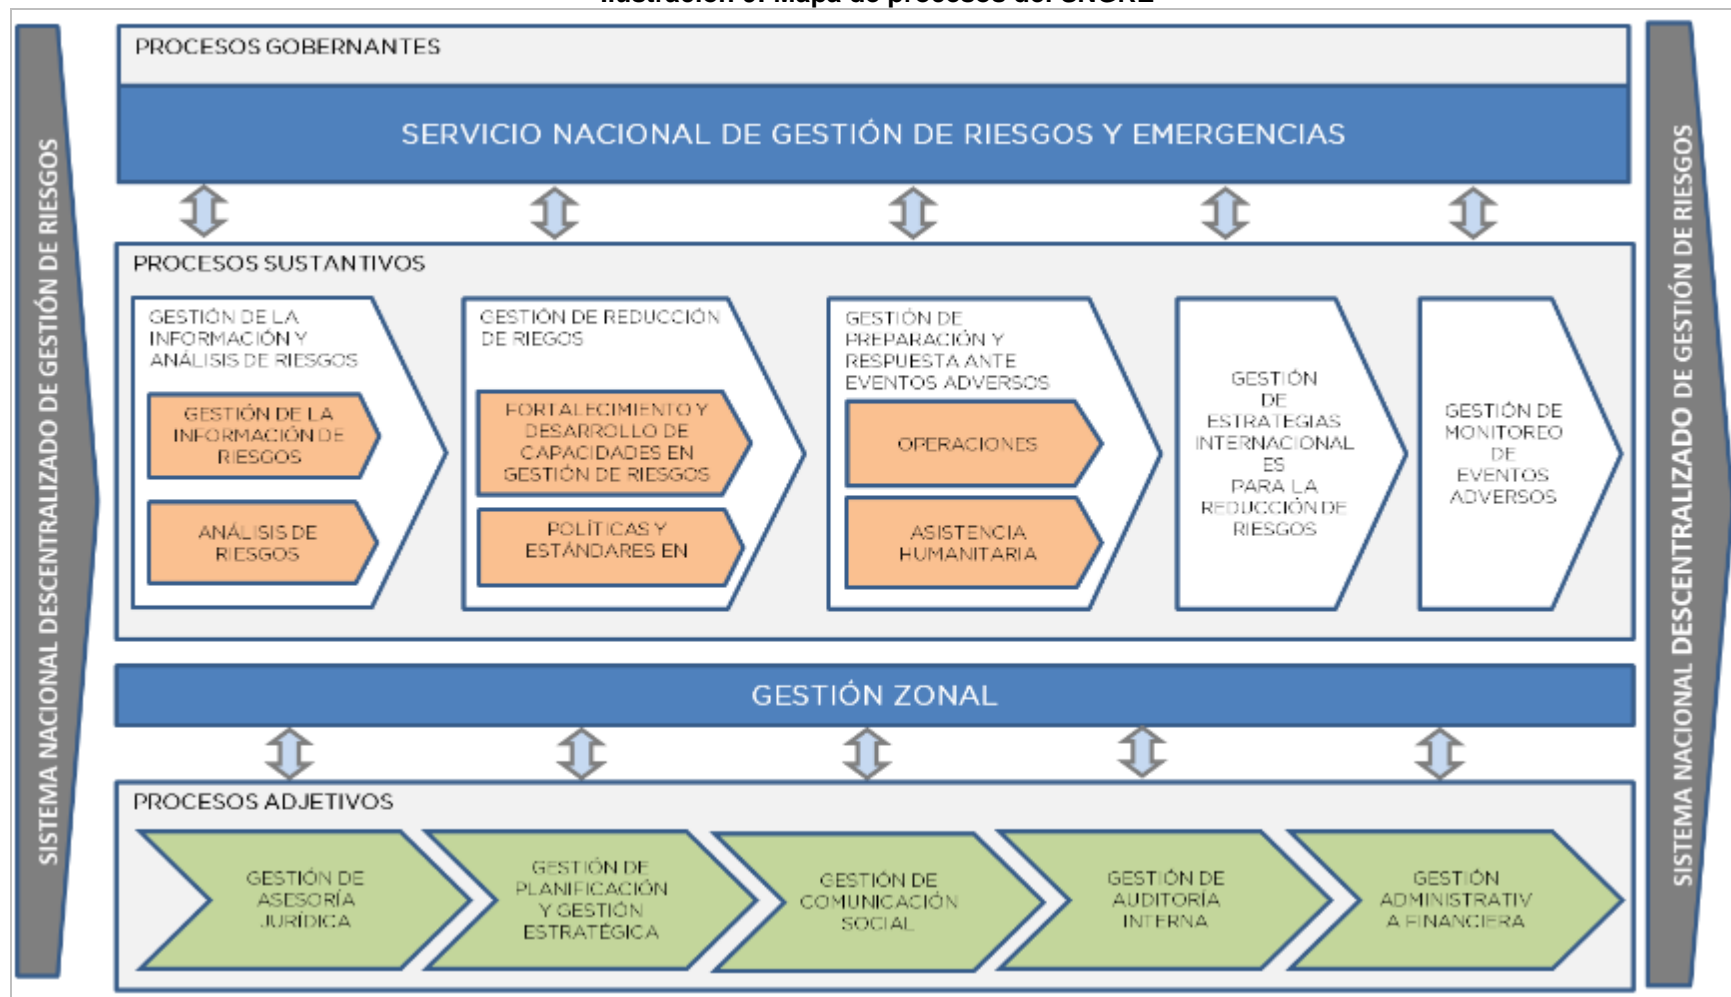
SISTEMA NACIONAL DESCENTRALIZADO DE GESTIÓN DE RIESGOS

PROCESOS GOBERNANTES

SERVICIO NACIONAL DE GESTIÓN DE RIESGOS Y EMERGENCIAS

PROCESOS SUSTANTIVOS

GESTIÓN DE LA INFORMACIÓN Y ANÁLISIS DE RIESGOS

GESTIÓN DE LA INFORMACIÓN DE RIESGOS

ANÁLISIS DE RIESGOS

GESTIÓN DE REDUCCIÓN DE RIEGOS

FORTALECIMIENTO Y DESARROLLO DE CAPACIDADES EN GESTIÓN DE RIESGOS

POLÍTICAS Y ESTÁNDARES EN

GESTIÓN DE PREPARACIÓN Y RESPUESTA ANTE EVENTOS ADVERSOS

OPERACIONES

ASISTENCIA HUMANITARIA

GESTIÓN DE ESTRATEGIAS INTERNACIONAL ES PARA LA REDUCCIÓN DE RIESGOS

GESTIÓN DE MONITOREO DE EVENTOS ADVERSOS

GESTIÓN ZONAL

PROCESOS ADJETIVOS

GESTIÓN DE ASESORÍA JURÍDICA

GESTIÓN DE PLANIFICACIÓN Y GESTIÓN ESTRATÉGICA

GESTIÓN DE COMUNICACIÓN SOCIAL

GESTIÓN DE AUDITORIA INTERNA

GESTIÓN ADMINISTRATIV A FINANCIERA

SISTEMA NACIONAL DESCENTRALIZADO DE GESTIÓN DE RIESGOS